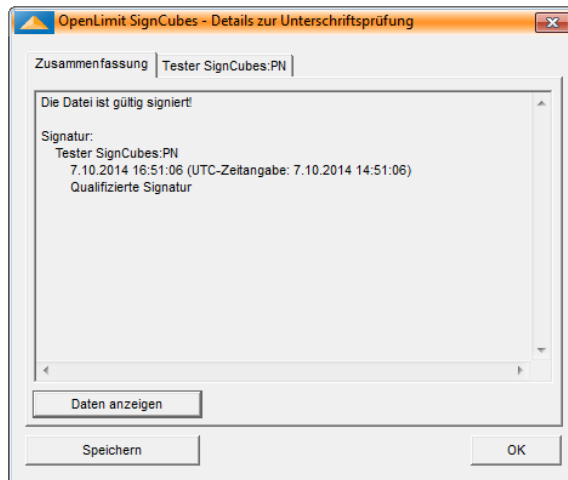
OpenLimit SignCubes - Details zur Unterschriftsprüfung

Zusammenfassung | Tester SignCubes:PN

Die Datei ist gültig signiert!

Signatur:
Tester SignCubes:PN
7.10.2014 16:51:06 (UTC-Zeitangabe: 7.10.2014 14:51:06)
Qualifizierte Signatur

Daten anzeigen

Speichern

OK